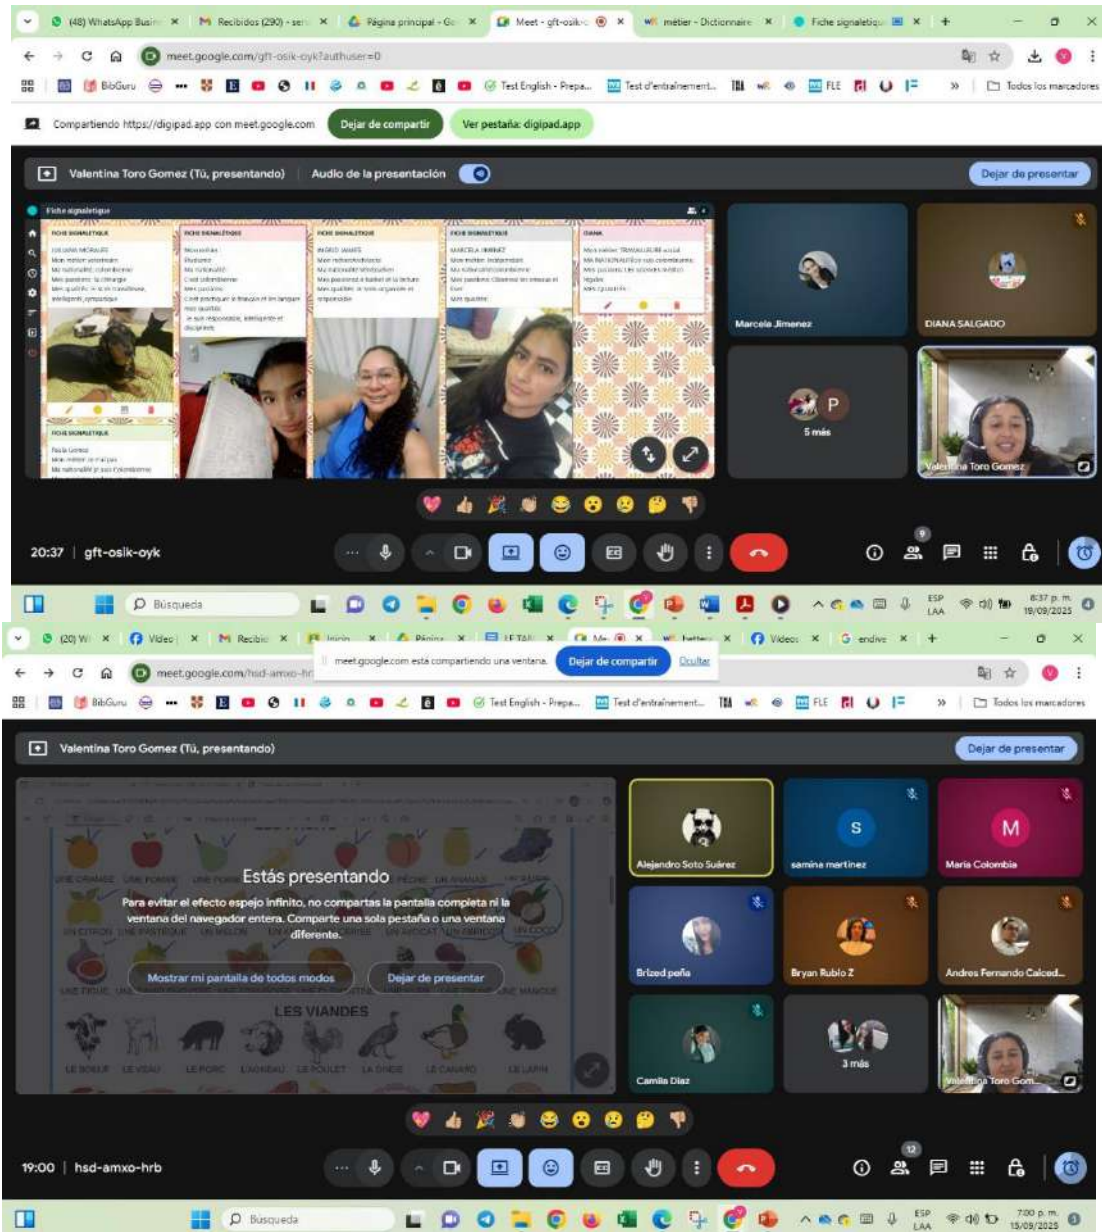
(48) WhatsApp Busin ×
Recibidos (290) - ser ×
Página principal - Go ×
Meet - gft-osik ×
métier - Dictionnaire ×
Fiche signaletiqu ×

meet.google.com/gft-osik-oyk?authuser=0

BibGuru
Test English - Prepa...
Test d'entraînement...
FLE
Todos los marcadores

Compartiendo https://digipad.app con meet.google.com
Dejar de compartir
Ver pestaña: digipad.app

Valentina Toro Gomez (Tú, presentando)
Audio de la presentación
Dejar de presentar

Fiche signaletique

FICHE SIGNALETIQUE
FICHE SIGNALETIQUE
FICHE SIGNALETIQUE
FICHE SIGNALETIQUE
DIANA
FICHE SIGNALETIQUE

Marcela Jimenez
DIANA SALGADO
P
5 más
Valentina Toro Gomez

20:37 | gft-osik-oyk

Búsqueda
ESP LAA
8:37 p. m.
19/09/2025

(20) W ×
Video ×
Recibi ×
Inicio ×
Página ×
LE TAL ×
Me ×
better ×
Video ×
endive ×

meet.google.com/hsd-amxo-hr
meet.google.com está compartiendo una ventana.
Dejar de compartir
Ocultar

BibGuru
Test English - Prepa...
Test d'entraînement...
FLE
Todos los marcadores

Valentina Toro Gomez (Tú, presentando)
Dejar de presentar

UNE ORANGE
UNE POMME
UNE PECHE
UN ANANAS
UN CITRON
UNE PASTEQUE
UN MELON
UN AVOCAT
UN ABRICOT
UNE FIGUE
UNE MANGUE
LES VIANDES
LE BOEUF
LE VEAU
LE PORC
L'AGNEAU
LE POULET
LA DINDE
LE CANARD
LE LAPIN

Estás presentando
Para evitar el efecto espejo infinito, no compartas la pantalla completa ni la ventana del navegador entera. Comparte una sola pestaña o una ventana diferente.
Mostrar mi pantalla de todos modos
Dejar de presentar

Alejandro Soto Suárez
S
samine martinez
M
Maria Colombia
Brized peña
Bryan Rubio Z
Andres Fernando Calced...
Camila Diaz
3 más
Valentina Toro Gom...

19:00 | hsd-amxo-hrb
12

Búsqueda
ESP LAA
7:00 p. m.
15/09/2025